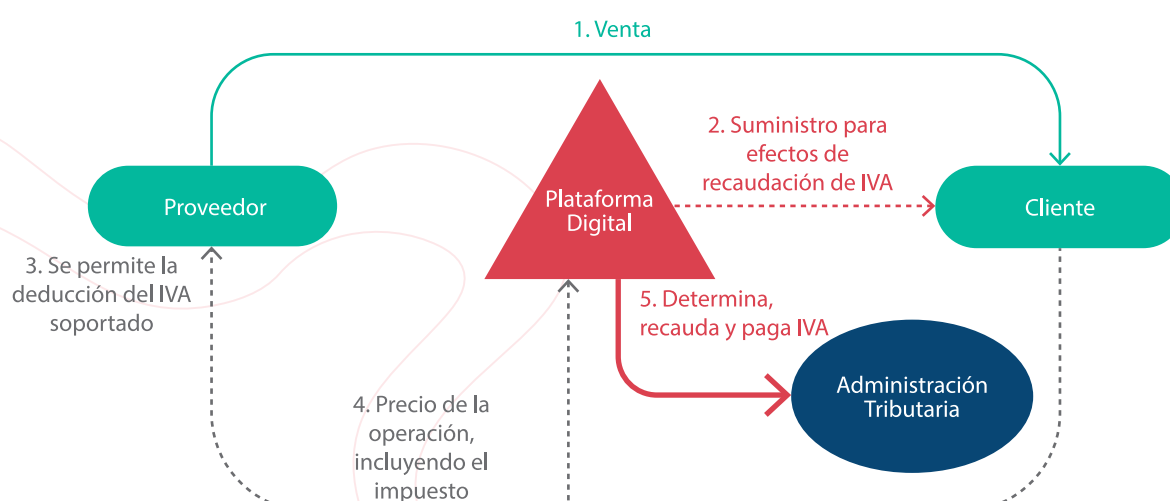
1. Venta

2. Suministro para efectos de recaudación de IVA

Proveedor

Plataforma Digital

Cliente

3. Se permite la deducción del IVA soportado

5. Determina, recauda y paga IVA

Administración Tributaria

4. Precio de la operación, incluyendo el impuesto